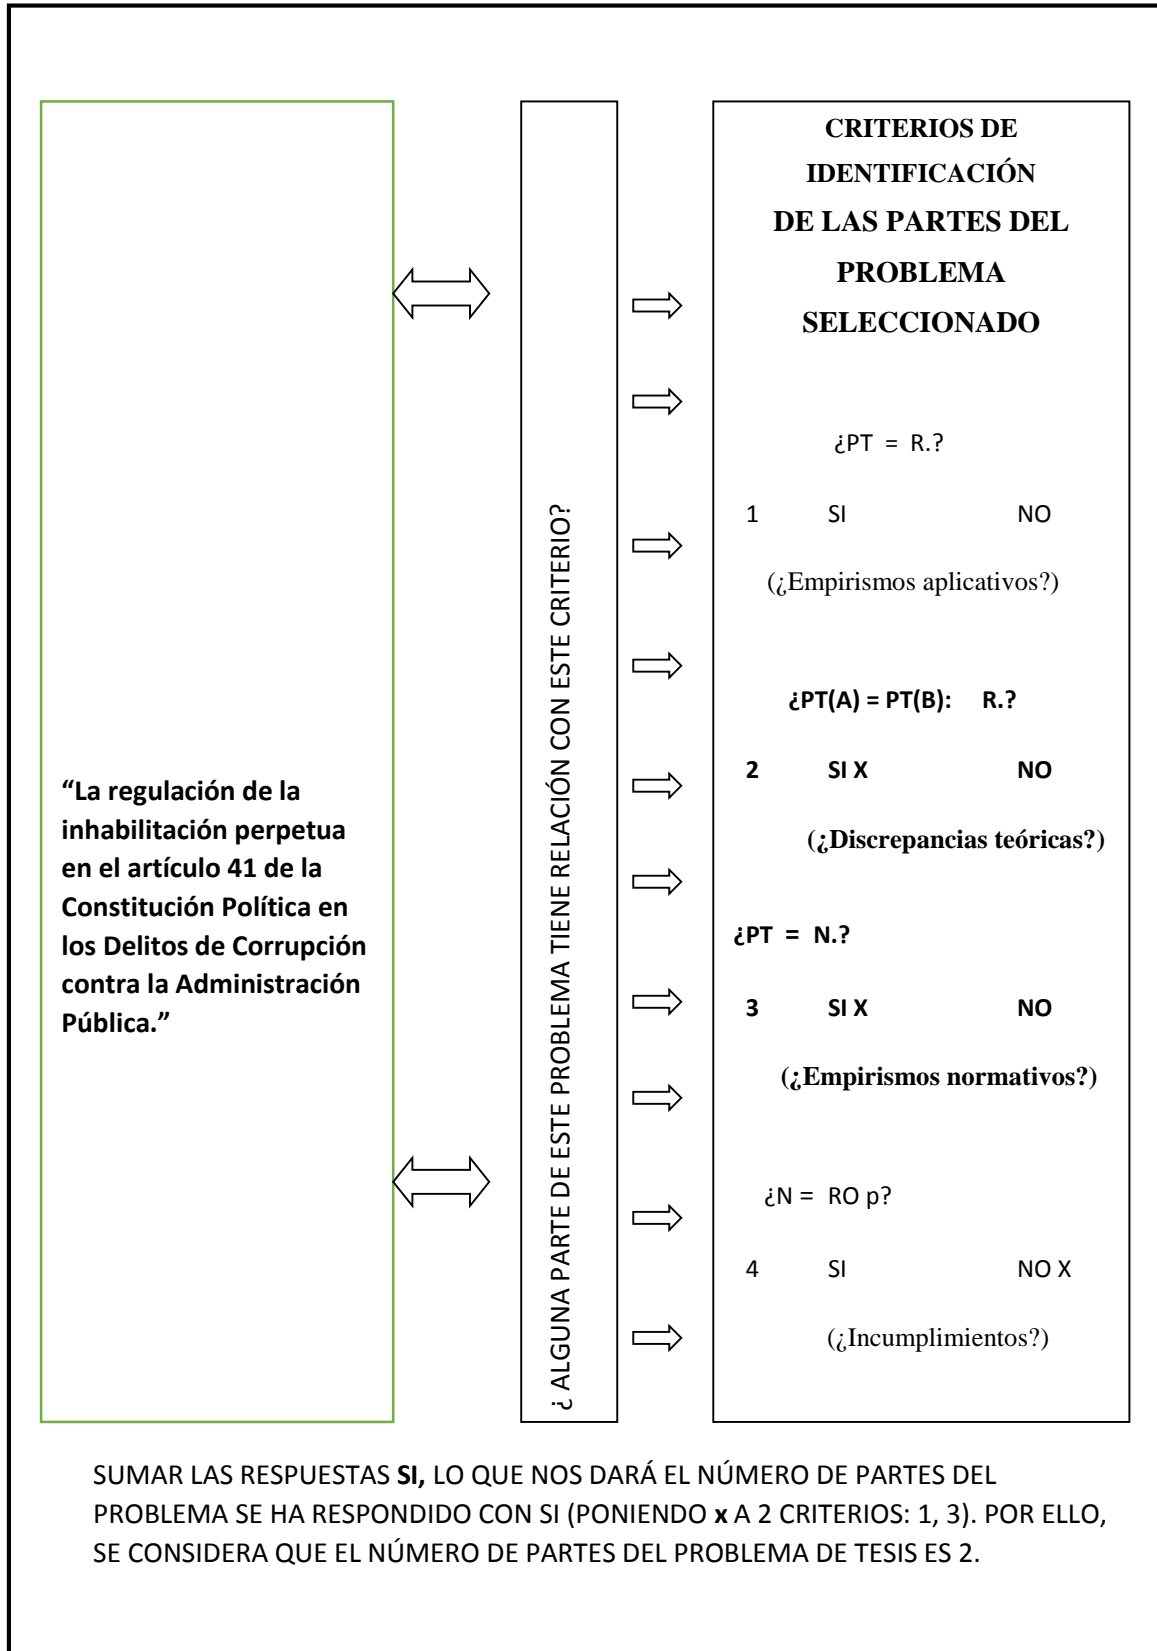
“La regulación de la inhabilitación perpetua en el artículo 41 de la Constitución Política en los Delitos de Corrupción contra la Administración Pública.”

¿ ALGUNA PARTE DE ESTE PROBLEMA TIENE RELACIÓN CON ESTE CRITERIO?

CRITERIOS DE IDENTIFICACIÓN DE LAS PARTES DEL PROBLEMA SELECCIONADO

¿PT = R.?

1 SI NO

(¿Empirismos aplicativos?)

¿PT(A) = PT(B): R.?

2 SI X NO

(¿Discrepancias teóricas?)

¿PT = N.?

3 SI X NO

(¿Empirismos normativos?)

¿N = RO p?

4 SI NO X

(¿Incumplimientos?)

SUMAR LAS RESPUESTAS **SI,** LO QUE NOS DARÁ EL NÚMERO DE PARTES DEL PROBLEMA SE HA RESPONDIDO CON SI (PONIENDO **x** A 2 CRITERIOS: 1, 3). POR ELLO, SE CONSIDERA QUE EL NÚMERO DE PARTES DEL PROBLEMA DE TESIS ES 2.